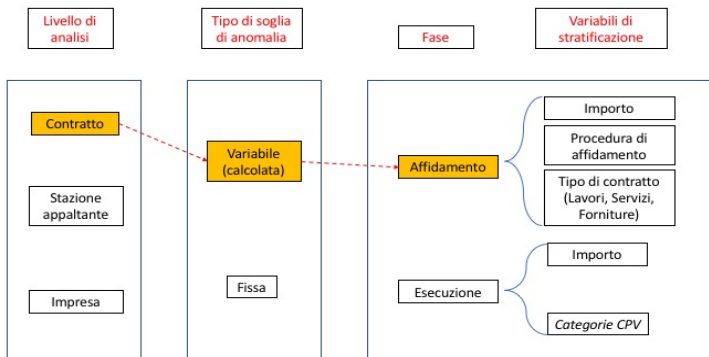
Livello di analisi

Tipo di soglia di anomalia

Fase

Variabili di stratificazione

Contratto

Stazione appaltante

Impresa

Variabile (calcolata)

Fissa

Affidamento

Esecuzione

Importo

Procedura di affidamento

Tipo di contratto (Lavori, Servizi, Forniture)

Importo

Categorie CPV